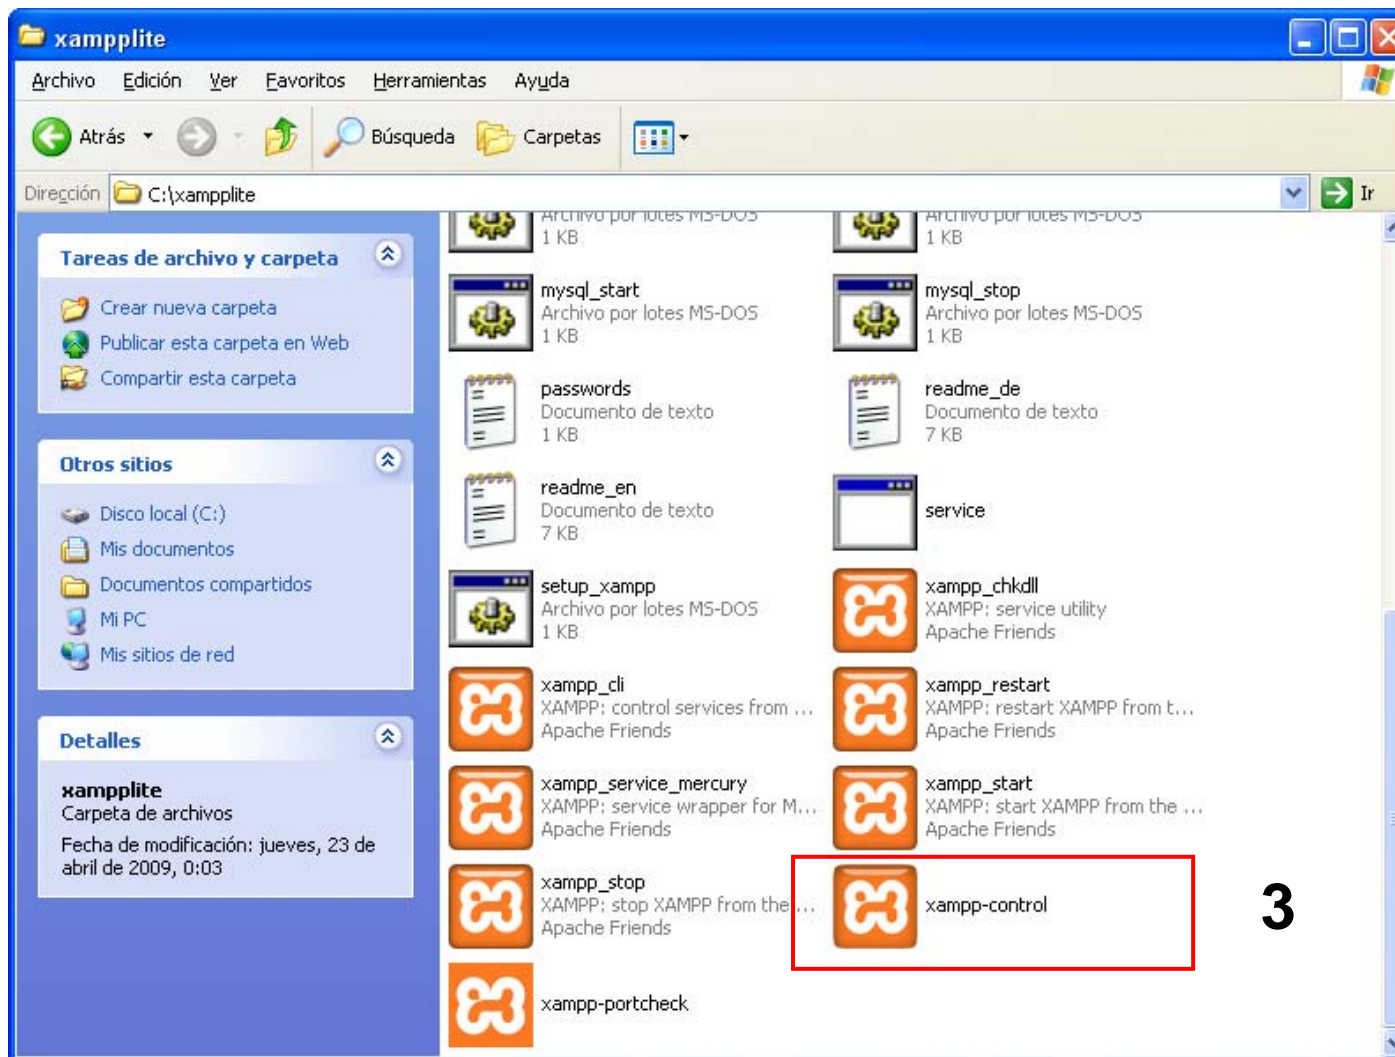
xampplite

Archivo Edición Ver Favoritos Herramientas Ayuda

Atrás Búsqueda Carpetas

Dirección C:\xampplite Ir

Tareas de archivo y carpeta

Crear nueva carpeta
Publicar esta carpeta en Web
Compartir esta carpeta

Otros sitios

Disco local (C:)
Mis documentos
Documentos compartidos
Mi PC
Mis sitios de red

Detalles

xampplite
Carpeta de archivos
Fecha de modificación: jueves, 23 de abril de 2009, 0:03

Archivo por lotes MS-DOS
1 KB

Archivo por lotes MS-DOS
1 KB

mysql_start
Archivo por lotes MS-DOS
1 KB

mysql_stop
Archivo por lotes MS-DOS
1 KB

passwords
Documento de texto
1 KB

readme_de
Documento de texto
7 KB

readme_en
Documento de texto
7 KB

service

setup_xampp
Archivo por lotes MS-DOS
1 KB

xampp_chkdll
XAMPP: service utility
Apache Friends

xampp_cli
XAMPP: control services from ...
Apache Friends

xampp_restart
XAMPP: restart XAMPP from t...
Apache Friends

xampp_service_mercury
XAMPP: service wrapper for M...
Apache Friends

xampp_start
XAMPP: start XAMPP from the ...
Apache Friends

xampp_stop
XAMPP: stop XAMPP from the ...
Apache Friends

xampp-control

3

xampp-portcheck